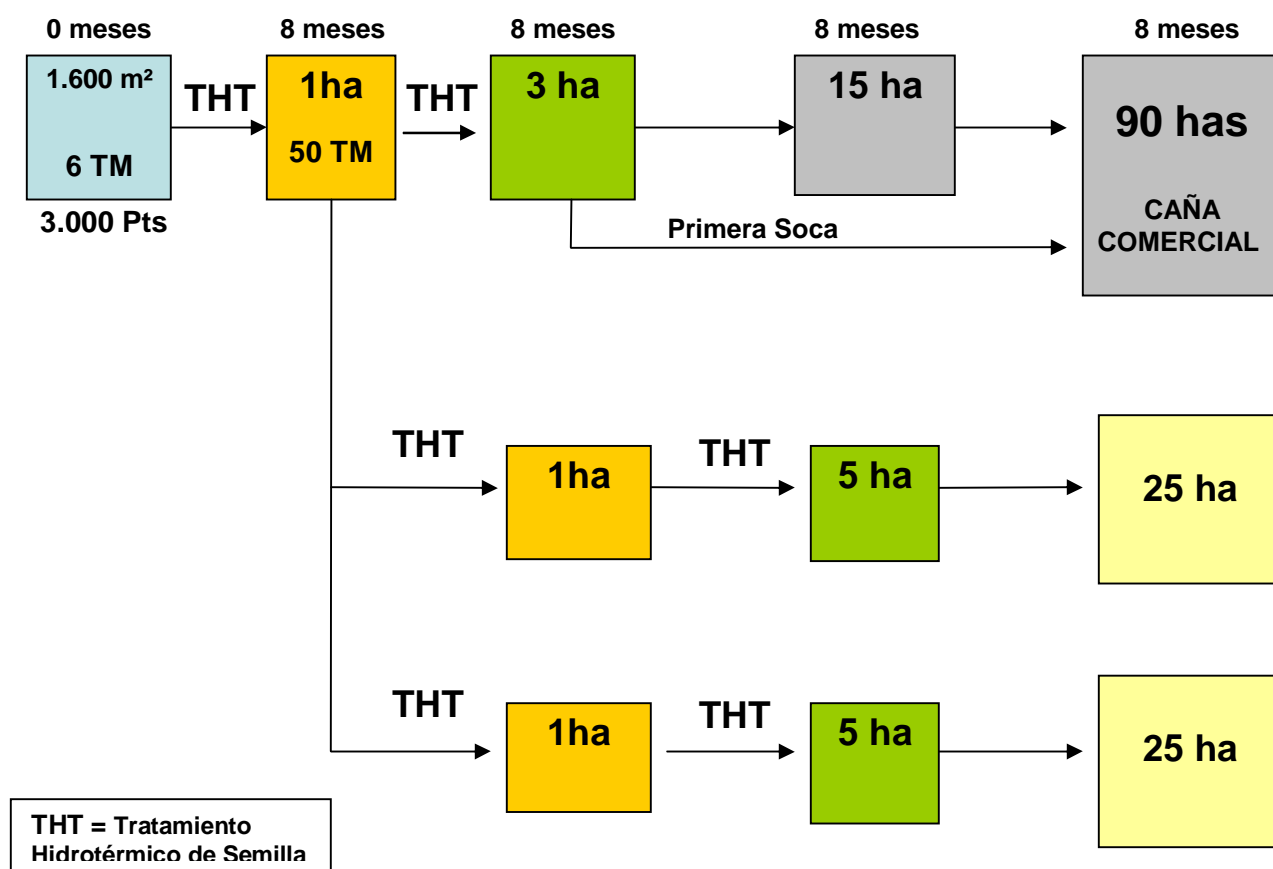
0 meses

8 meses

8 meses

8 meses

8 meses

1.600 m²

6 TM

3.000 Pts

THT

1ha

50 TM

THT

3 ha

15 ha

90 has

CAÑA COMERCIAL

Primera Soca

THT

1ha

THT

5 ha

25 ha

THT

1ha

THT

5 ha

25 ha

THT = Tratamiento Hidrotérmico de Semilla